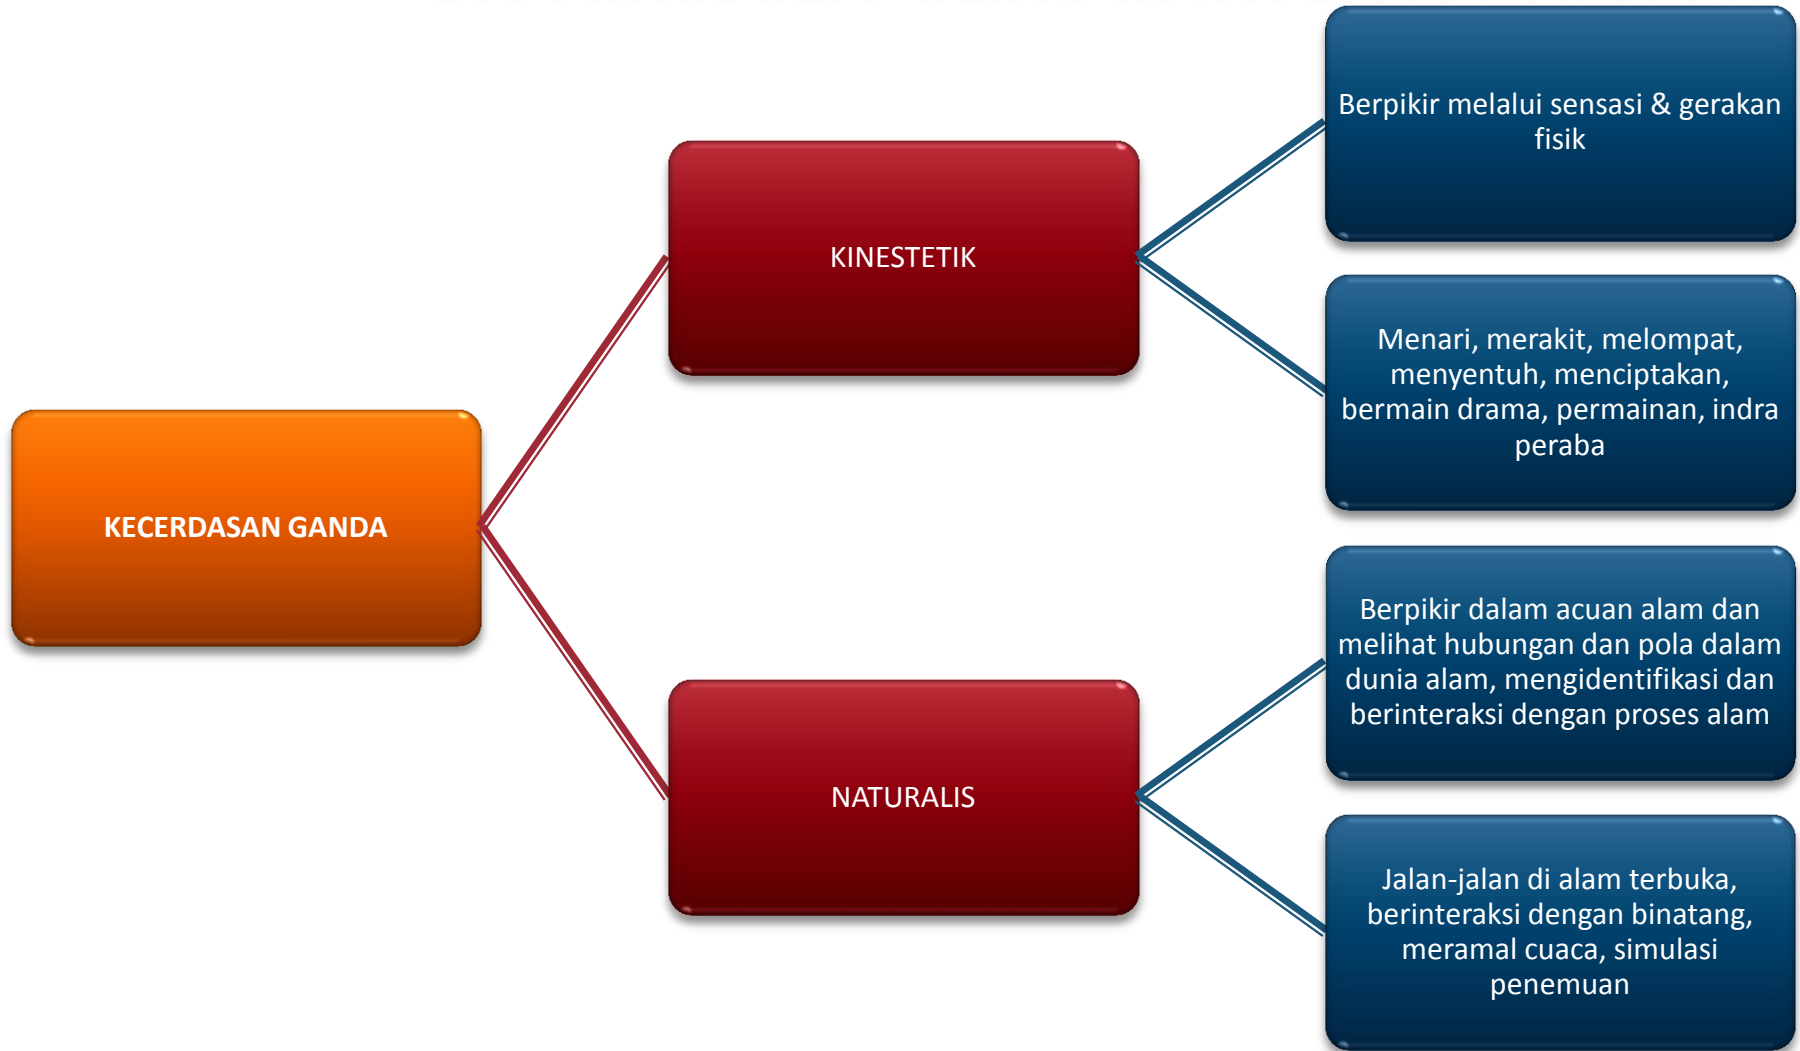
KECERDASAN GANDA

KINESTETIK

Berpikir melalui sensasi & gerakan fisik

Menari, merakit, melompat, menyentuh, menciptakan, bermain drama, permainan, indra peraba

NATURALIS

Berpikir dalam acuan alam dan melihat hubungan dan pola dalam dunia alam, mengidentifikasi dan berinteraksi dengan proses alam

Jalan-jalan di alam terbuka, berinteraksi dengan binatang, meramal cuaca, simulasi penemuan